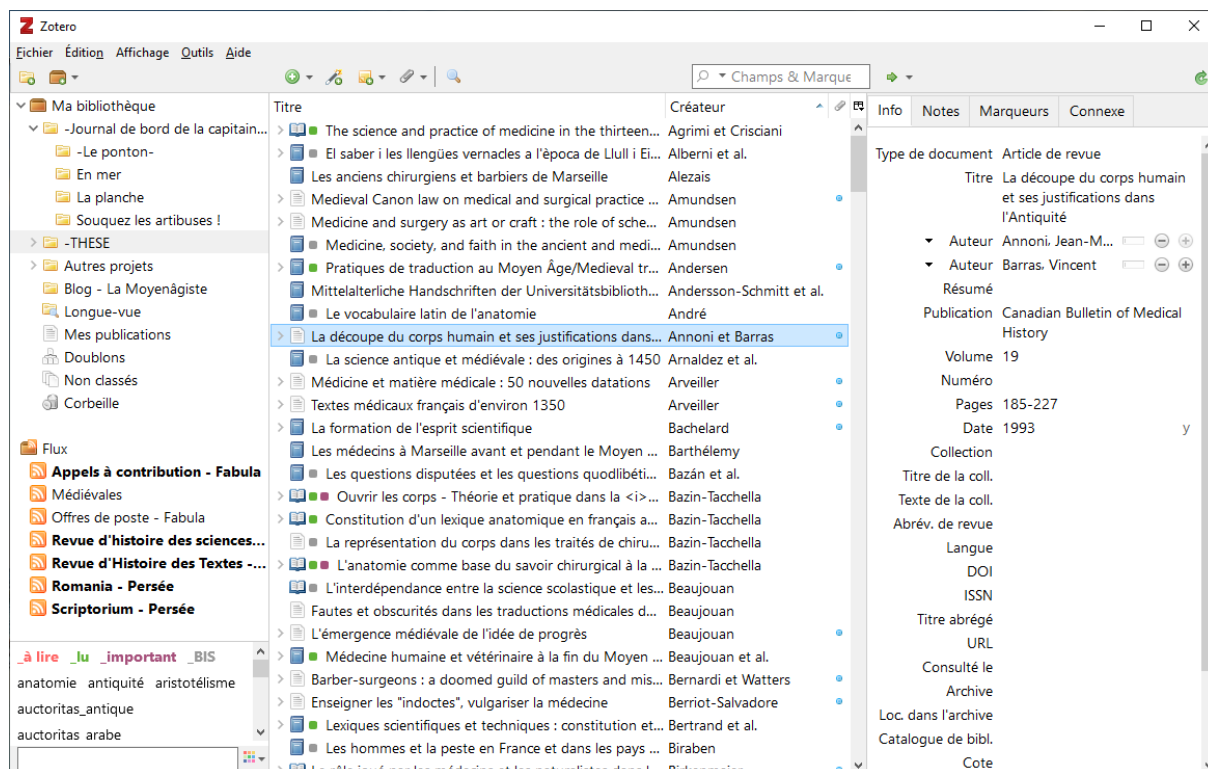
Zotero

Fichier Édition Affichage Outils Aide

Champs & Marque

Ma bibliothèque
-Journal de bord de la capitain...
-Le ponton-
En mer
La planche
Souquez les artibuses !
-THESE
Autres projets
Blog - La Moyenâgiste
Longue-vue
Mes publications
Doublons
Non classés
Corbeille

Flux
Appels à contribution - Fabula
Médiévales
Offres de poste - Fabula
Revue d'histoire des sciences...
Revue d'Histoire des Textes -...
Romania - Persée
Scriptorium - Persée

_à lire _lu _important _BIS
anatomie antiquité aristotélisme
auctoritas_antique
auctoritas arabe

| Titre | Créateur |
|---|---|
| The science and practice of medicine in the thirteen... | Agrimi et Crisciani |
| El saber i les llengües vernacles a l'època de Llull i Ei... | Alberni et al. |
| Les anciens chirurgiens et barbiers de Marseille | Alezais |
| Medieval Canon law on medical and surgical practice ... | Amundsen |
| Medicine and surgery as art or craft : the role of sche... | Amundsen |
| Medicine, society, and faith in the ancient and medi... | Amundsen |
| Pratiques de traduction au Moyen Âge/Medieval tr... | Andersen |
| Mittelalterliche Handschriften der Universitätsbiblioth... | Andersson-Schmitt et al. |
| Le vocabulaire latin de l'anatomie | André |
| La découpe du corps humain et ses justifications dans... | Annoni et Barras |
| La science antique et médiévale : des origines à 1450 | Arnaldez et al. |
| Médicine et matière médicale : 50 nouvelles datations | Arveiller |
| Textes médicaux français d'environ 1350 | Arveiller |
| La formation de l'esprit scientifique | Bachelard |
| Les médecins à Marseille avant et pendant le Moyen ... | Barthélemy |
| Les questions disputées et les questions quodlibéti... | Bazán et al. |
| Ouvrir les corps - Théorie et pratique dans la <i>... | Bazin-Tacchella |
| Constitution d'un lexique anatomique en français a... | Bazin-Tacchella |
| La représentation du corps dans les traités de chiru... | Bazin-Tacchella |
| L'anatomie comme base du savoir chirurgical à la ... | Bazin-Tacchella |
| L'interdépendance entre la science scolastique et les... | Beaujouan |
| Fautes et obscurités dans les traductions médicales d... | Beaujouan |
| L'émergence médiévale de l'idée de progrès | Beaujouan |
| Médecine humaine et vétérinaire à la fin du Moyen ... | Beaujouan et al. |
| Barber-surgeons : a doomed guild of masters and mis... | Bernardi et Watters |
| Enseigner les "indoctes", vulgariser la médecine | Berriot-Salvadore |
| Lexiques scientifiques et techniques : constitution et... | Bertrand et al. |
| Les hommes et la peste en France et dans les pays ... | Biraben |

Info Notes Marqueurs Connexe

Type de document Article de revue
Titre La découpe du corps humain et ses justifications dans l'Antiquité
Auteur Annoni, Jean-M...
Auteur Barras, Vincent
Résumé
Publication Canadian Bulletin of Medical History
Volume 19
Numéro
Pages 185-227
Date 1993 y
Collection
Titre de la coll.
Texte de la coll.
Abrév. de revue
Langue
DOI
ISSN
Titre abrégé
URL
Consulté le
Archive
Loc. dans l'archive
Catalogue de bibl.
Cote